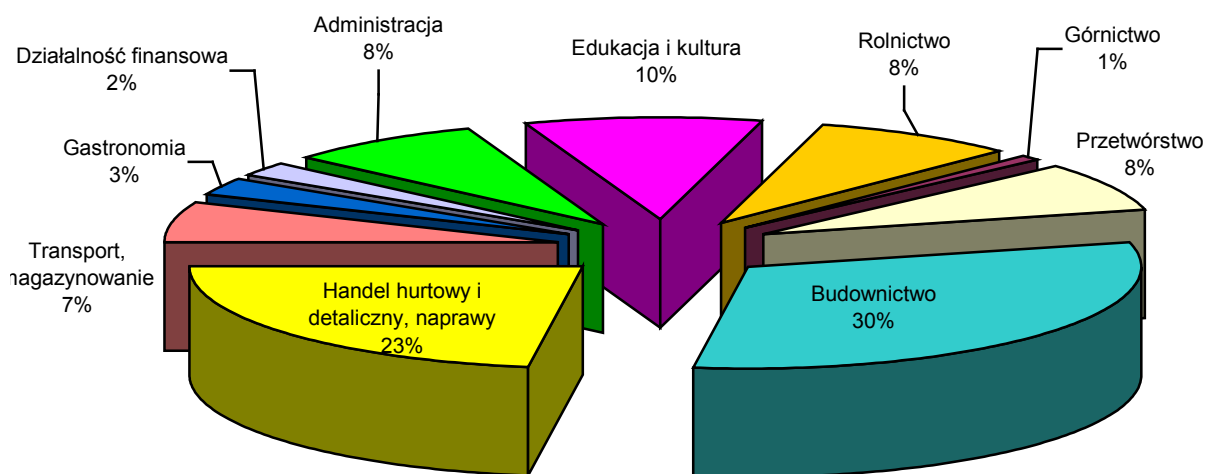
Administracja
8%

Działalność finansowa
2%

Edukacja i kultura
10%

Rolnictwo
8%

Górnictwo
1%

Gastronomia
3%

Przetwórstwo
8%

Transport,
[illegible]agazynowanie
7%

Handel hurtowy i detaliczny, naprawy
23%

Budownictwo
30%